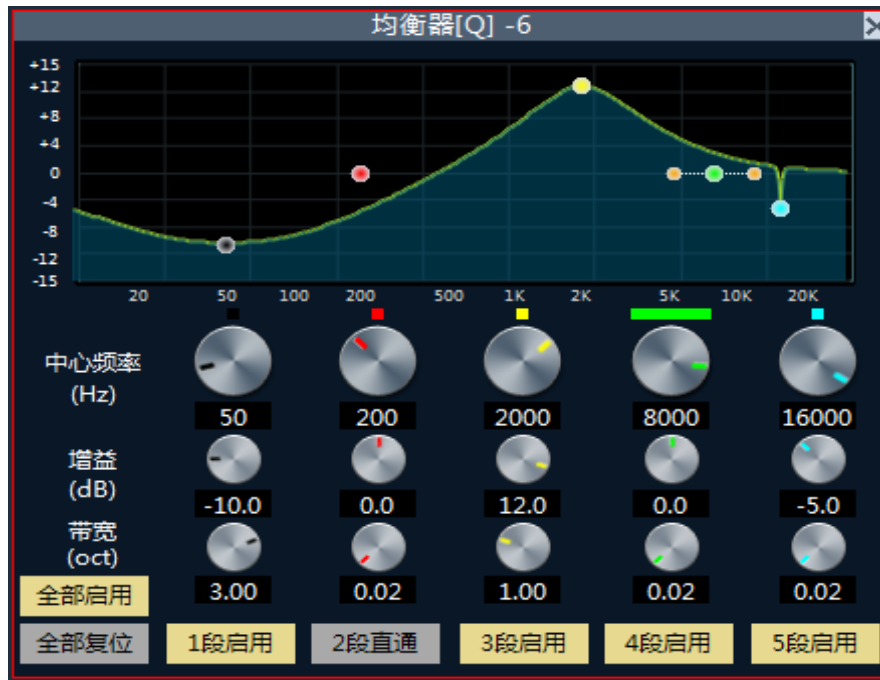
均衡器[Q] -6

+15
+12
+8
+4
0
-4
-8
-12
-15

20 50 100 200 500 1K 2K 5K 10K 20K

中心频率
(Hz)

50 200 2000 8000 16000

增益
(dB)

-10.0 0.0 12.0 0.0 -5.0

带宽
(oct)

3.00 0.02 1.00 0.02 0.02

全部启用

全部复位

1段启用 2段直通 3段启用 4段启用 5段启用